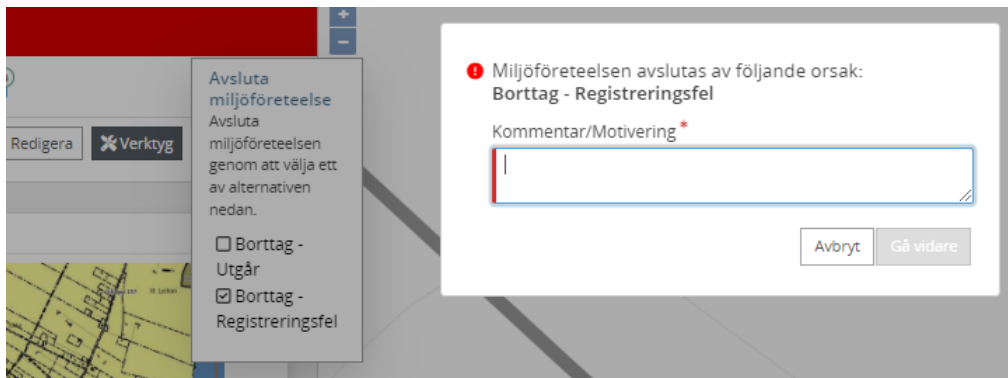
+
−

Redigera
Verktyg

Avsluta miljöföreteelse
Avsluta miljöföreteelsen genom att välja ett av alternativen nedan.

☐ Borttag - Utgår
☑ Borttag - Registreringsfel

Miljöföreteelsen avslutas av följande orsak:
Borttag - Registreringsfel

Kommentar/Motivering *

Avbryt
Gå vidare